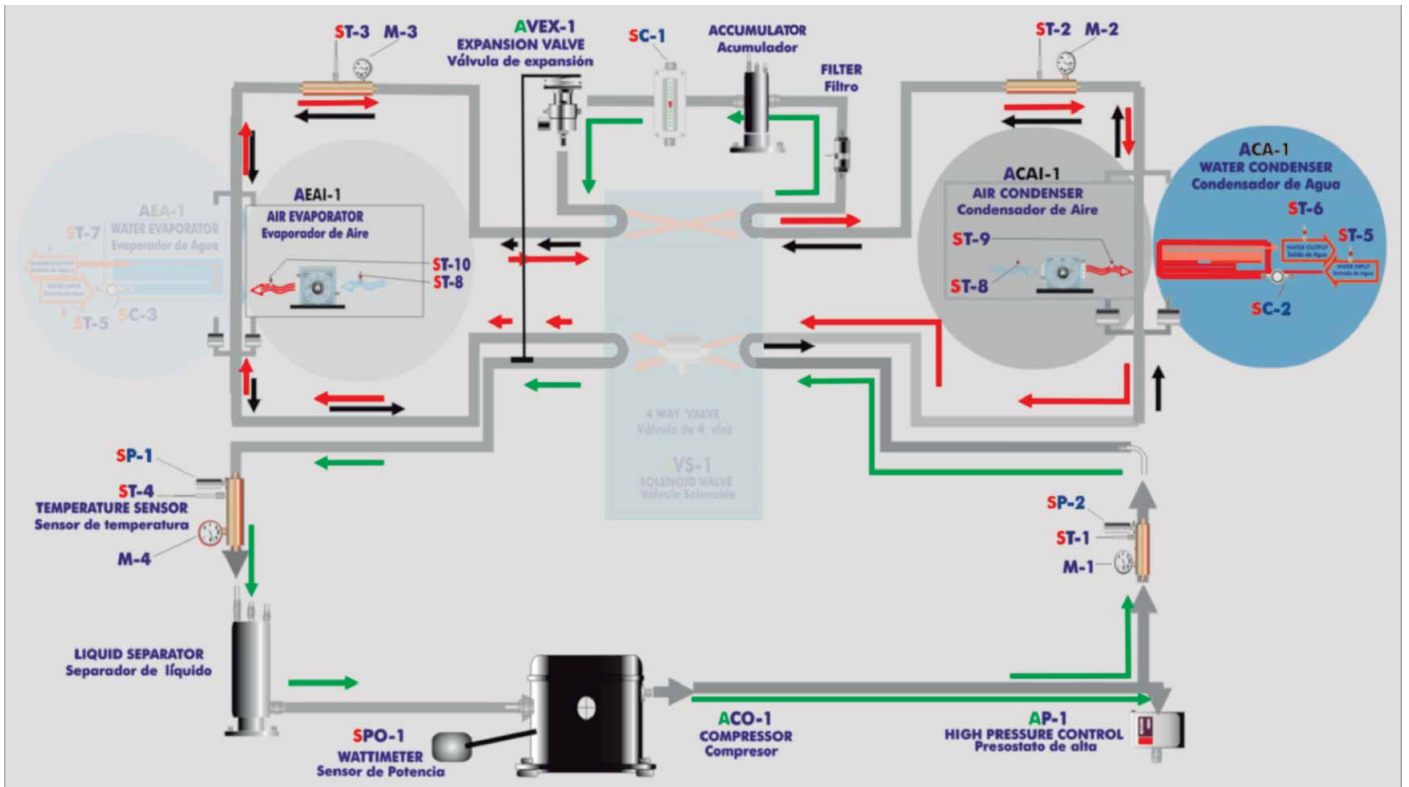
ST-3 M-3

AVEX-1
EXPANSION VALVE
Válvula de expansión

SC-1

ACCUMULATOR
Acumulador

FILTER
Filtro

ST-2 M-2

ACA-1
WATER CONDENSER
Condensador de Agua

AEA-1
WATER EVAPORATOR
Evaporador de Agua

ST-7

AEAI-1
AIR EVAPORATOR
Evaporador de Aire

ST-10
ST-8

ST-5 SC-3

ACAI-1
AIR CONDENSER
Condensador de Aire

ST-9
ST-8

ST-6
ST-5
WATER OUTPUT
Salida de Agua
WATER INPUT
Entrada de Agua

SC-2

4 WAY VALVE
Válvula de 4 vías

VS-1
SOLENOID VALVE
Válvula Solenoide

SP-1
ST-4
TEMPERATURE SENSOR
Sensor de temperatura
M-4

SP-2
ST-1
M-1

LIQUID SEPARATOR
Separador de líquido

SPO-1
WATTIMETER
Sensor de Potencia

ACO-1
COMPRESSOR
Compresor

AP-1
HIGH PRESSURE CONTROL
Presostato de alta